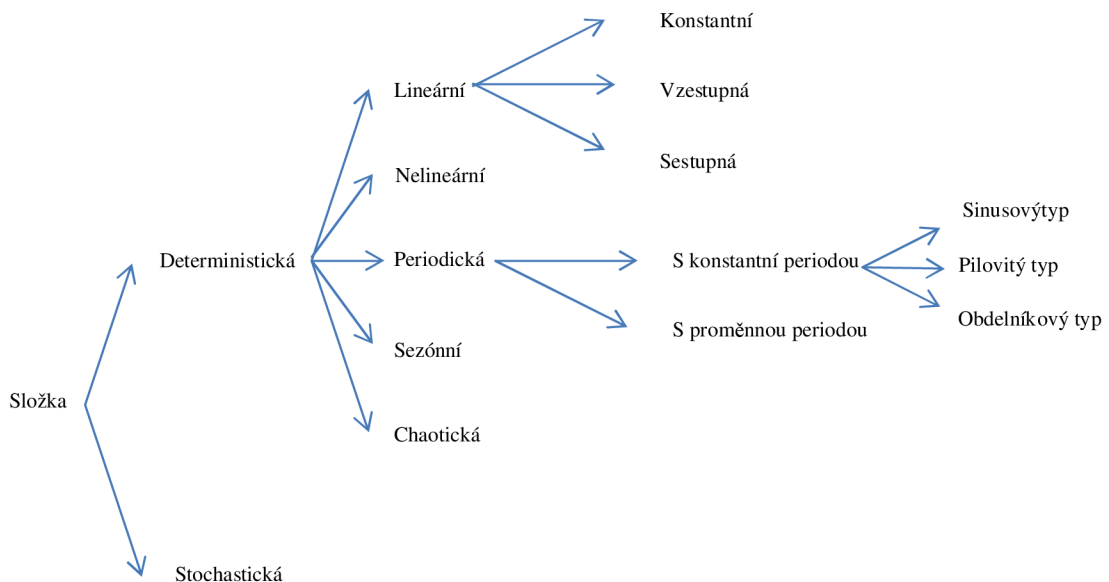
Složka

Deterministická

Stochastická

Lineární

Nelineární

Periodická

Sezónní

Chaotická

Konstantní

Vzestupná

Sestupná

S konstantní periodou

S proměnnou periodou

Sinusovýtyp

Pilovitý typ

Obdelníkový typ